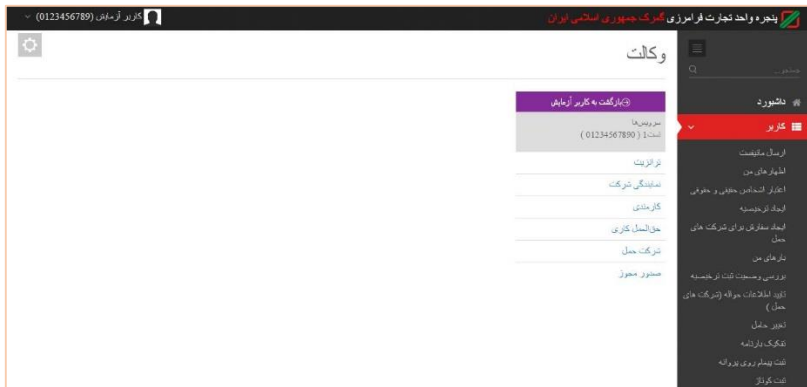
پنجره واحد تجارت فرامرزی گمرک جمهوری اسلامی ایران

کاربر آزمایش (0123456789)

جستجو...

داشبورد

کاربر

ارسال مانیفست

اظهارهای من

اعتبار اشخاص حقیقی و حقوقی

ایجاد ترخیصیه

ایجاد سفارش برای شرکت های حمل

بارهای من

بررسی وضعیت ثبت ترخیصیه

تأیید اطلاعات حواله (شرکت های حمل)

تجویز حمل

تفکیک بارنامه

ثبت پیمان روی پروانه

ثبت کوتاژ

وکالت

بازگشت به کاربر آزمایش

سرویس‌ها

تست1 ( 01234567890 )

ترانزیت

نمایندگی شرکت

کارمندی

حق‌العمل کاری

شرکت حمل

صدور مجوز